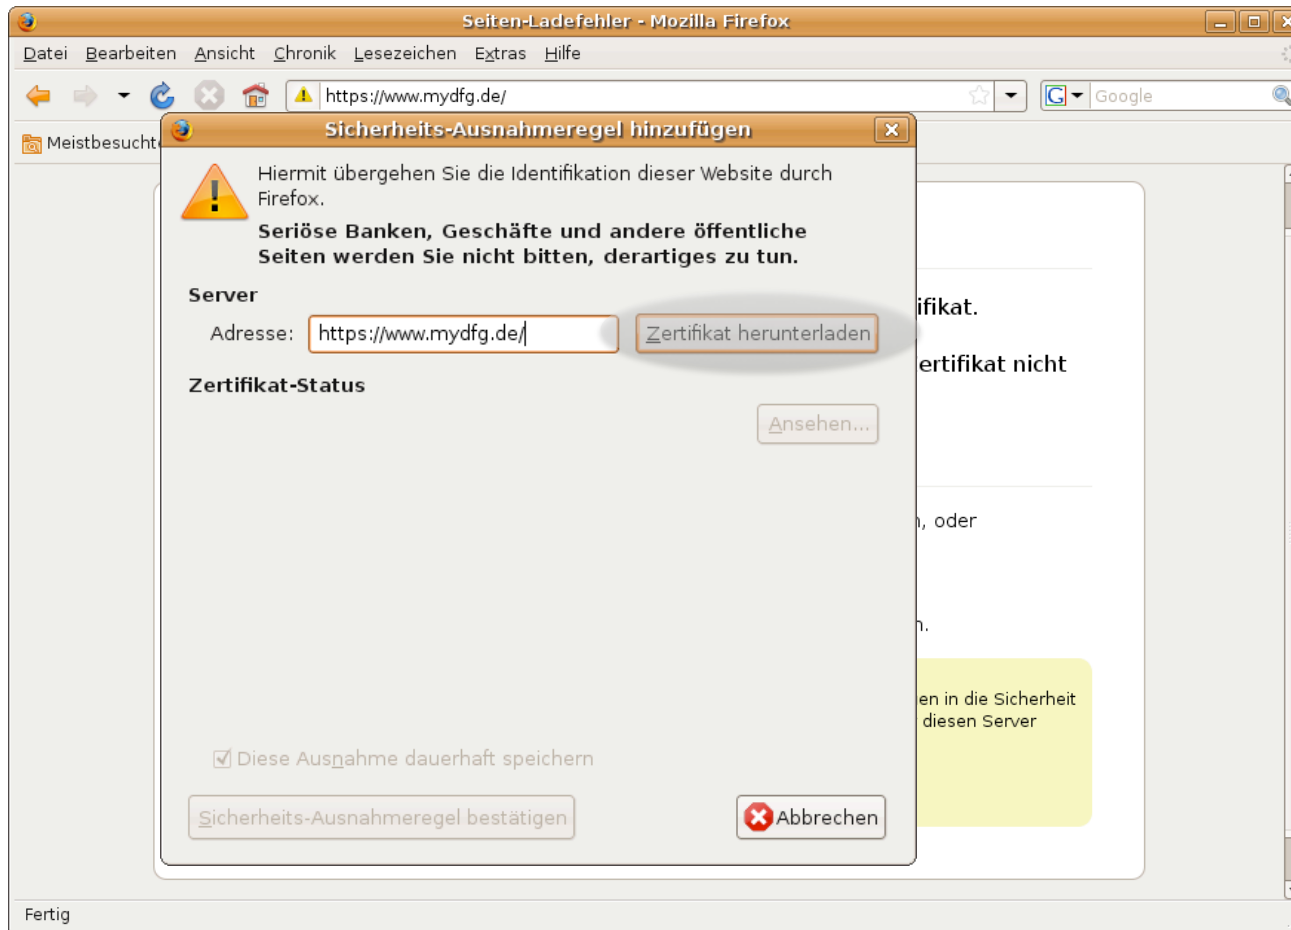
Seiten-Ladefehler - Mozilla Firefox

Datei Bearbeiten Ansicht Chronik Lesezeichen Extras Hilfe

https://www.mydfg.de/

Google

Meistbesucht

Sicherheits-Ausnahmeregel hinzufügen

Hiermit übergehen Sie die Identifikation dieser Website durch Firefox.

Seriöse Banken, Geschäfte und andere öffentliche Seiten werden Sie nicht bitten, derartiges zu tun.

Server

Adresse: https://www.mydfg.de/

Zertifikat herunterladen

Zertifikat-Status

Ansehen...

Diese Ausnahme dauerhaft speichern

Sicherheits-Ausnahmeregel bestätigen

Abbrechen

ifikat.

ertifikat nicht

, oder

n.

en in die Sicherheit diesen Server

Fertig